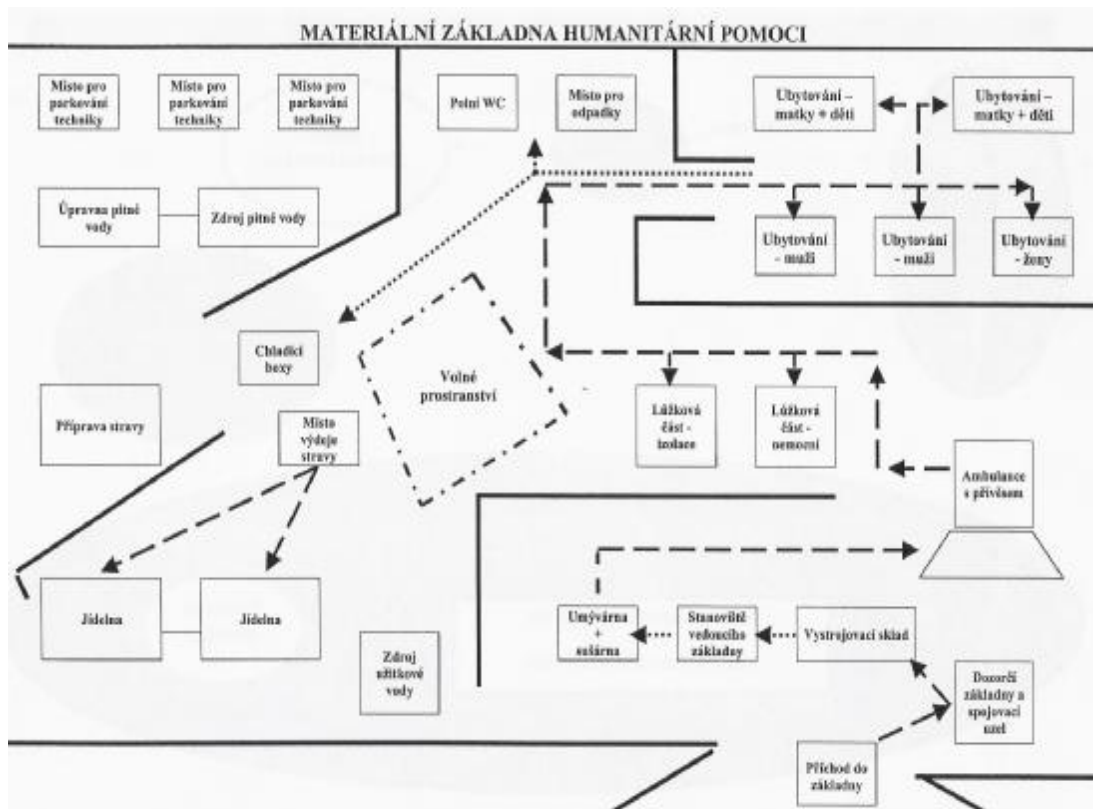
MATERIÁLNÍ ZÁKLADNA HUMANITÁRNÍ POMOCI

Místo pro parkování techniky

Místo pro parkování techniky

Místo pro parkování techniky

Polní WC

Místo pro odpadky

Ubytování – matky + děti

Ubytování – matky + děti

Úpravna pitné vody

Zdroj pitné vody

Ubytování - muži

Ubytování - muži

Ubytování - ženy

Chladící boxy

Volné prostranství

Příprava stravy

Místo výdeje stravy

Lůžková část - izolace

Lůžková část - nemocní

Ambulance s přívěsem

Jídelna

Jídelna

Umývárna + sušárna

Stanoviště veloucího základny

Vystrojovací sklad

Zdroj užitkové vody

Dozorčí základny a spojovací uzel

Příchod do základny